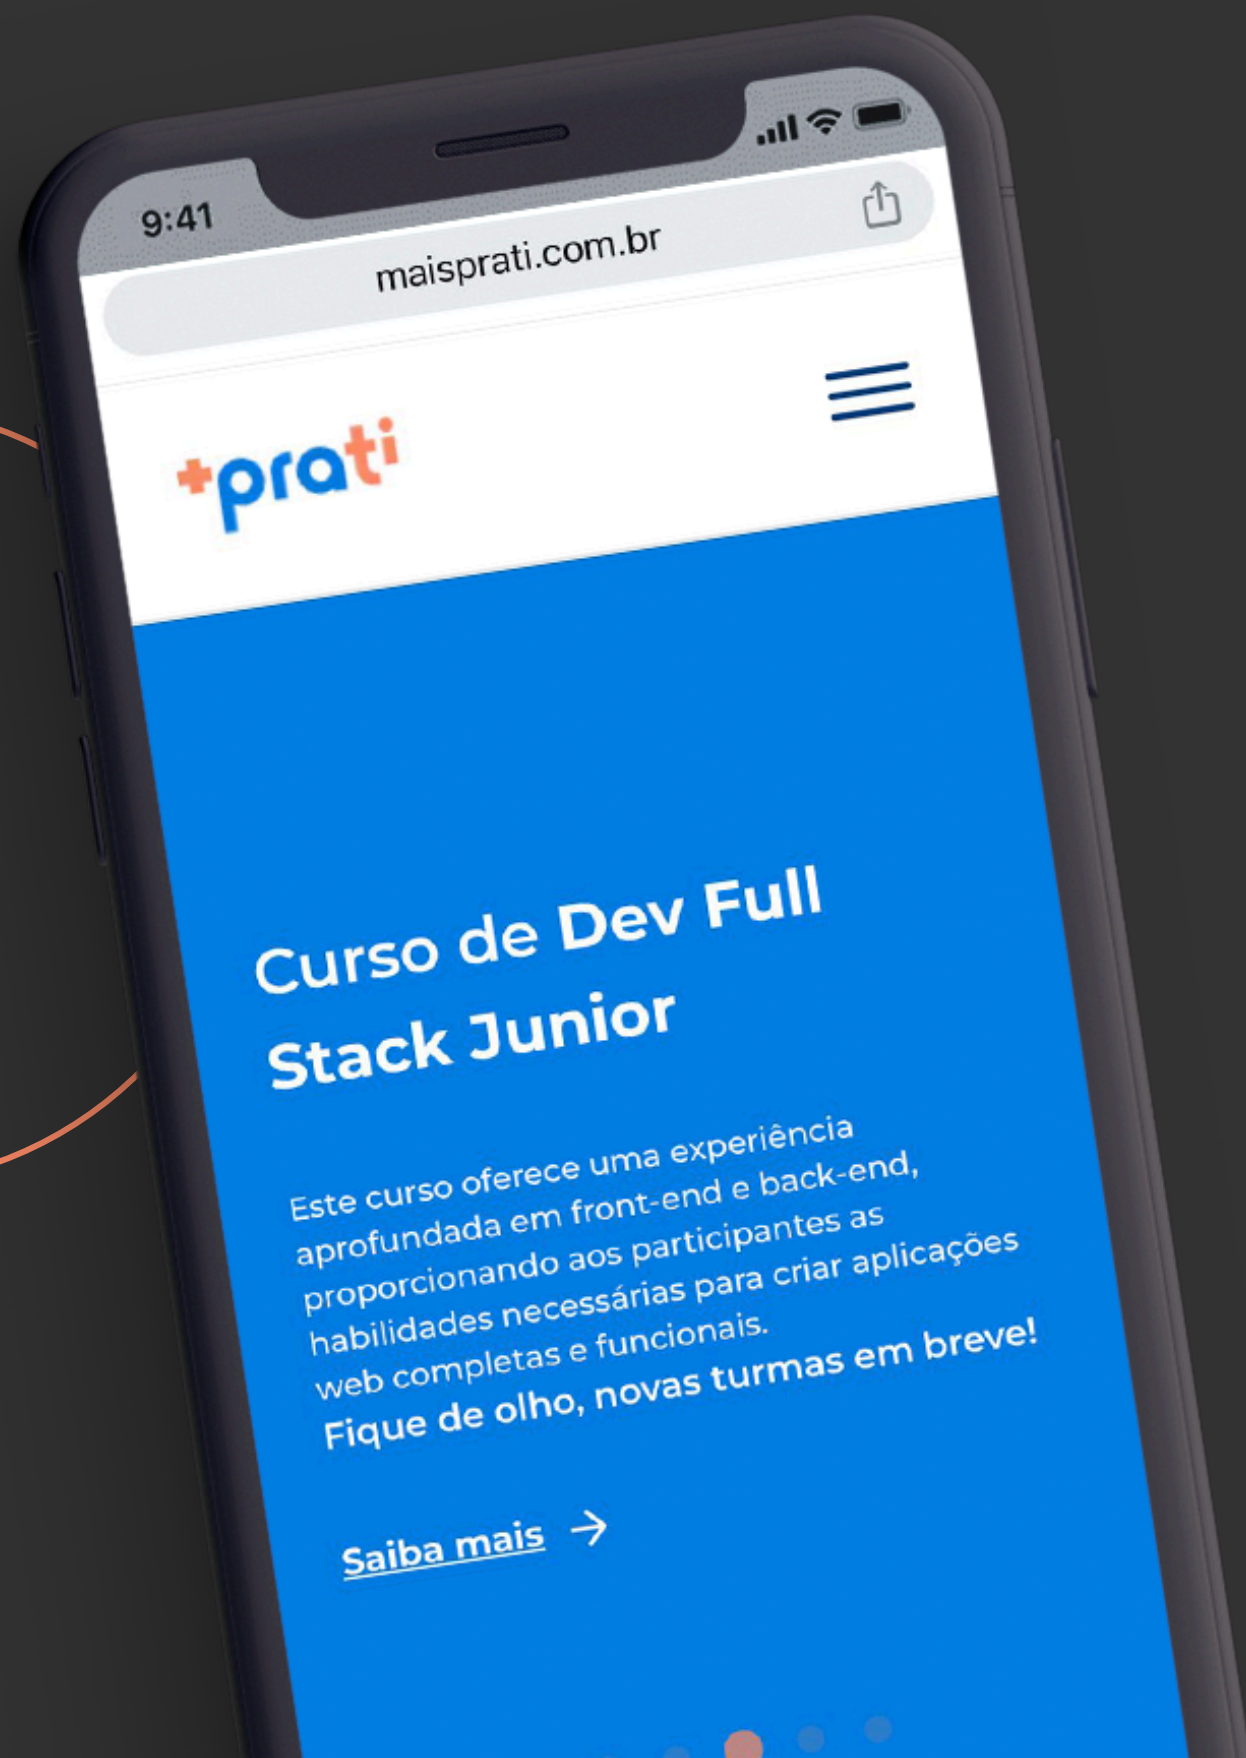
9:41

maisprati.com.br

+prati

Curso de Dev Full Stack Junior

Este curso oferece uma experiência aprofundada em front-end e back-end, proporcionando aos participantes as habilidades necessárias para criar aplicações web completas e funcionais.
Fique de olho, novas turmas em breve!

Saiba mais →